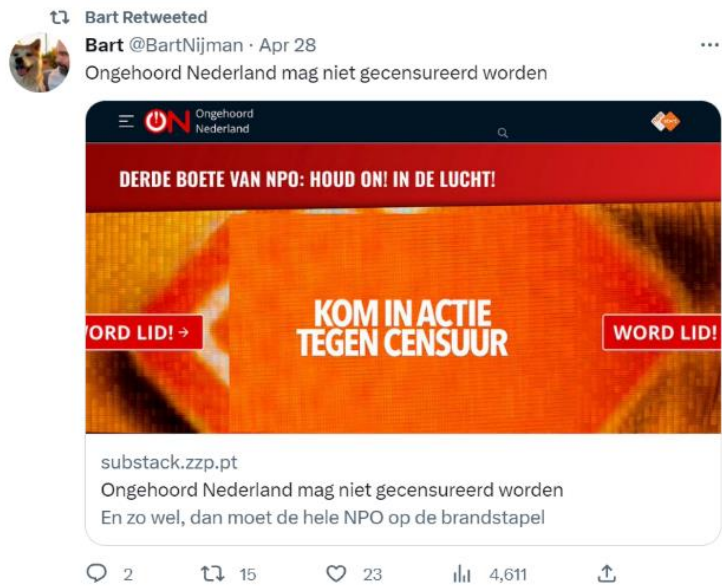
Bart Retweeted

Bart @BartNijman · Apr 28
Ongehoord Nederland mag niet gecensureerd worden

ON Ongehoord Nederland

DERDE BOETE VAN NPO: HOUD ON! IN DE LUCHT!

ORD LID! →

KOM IN ACTIE TEGEN CENSUUR

WORD LID!

substack.zzp.pt
Ongehoord Nederland mag niet gecensureerd worden
En zo wel, dan moet de hele NPO op de brandstapel

2 15 23 4,611